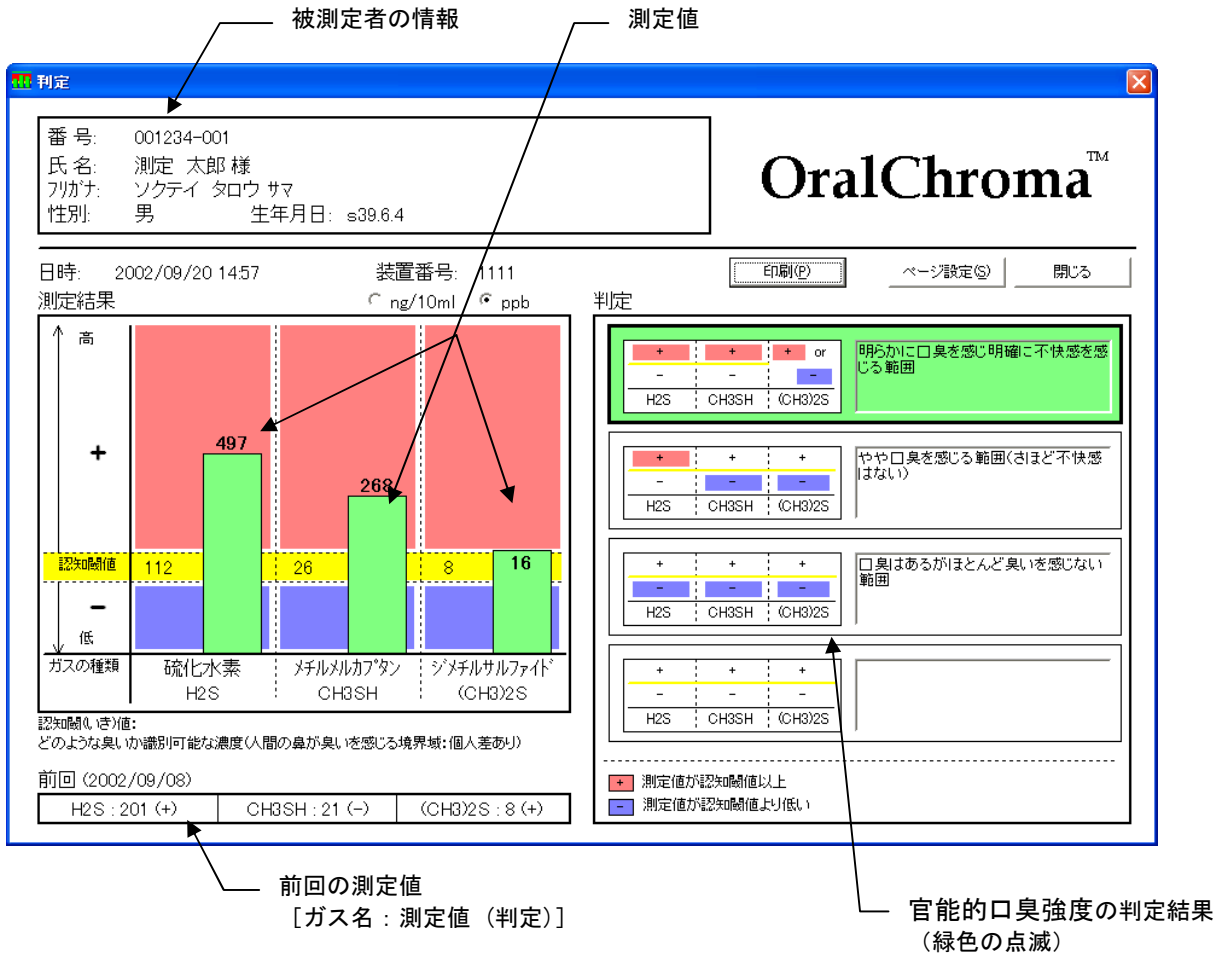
被測定者の情報

測定値

判定

番号: 001234-001
氏名: 測定 太郎 様
ﾌﾘｶﾞﾅ: ソクテイ タロウ サマ
性別: 男　生年月日: s39.6.4

OralChroma™

日時: 2002/09/20 14:57　装置番号: 1111

印刷(P)　ページ設定(S)　閉じる

測定結果　ng/10ml　ppb

高
+
認知閾値
−
低

497
268
16

112　26　8

ガスの種類
硫化水素 H2S
ﾒﾁﾙﾒﾙｶﾌﾟﾀﾝ CH3SH
ｼﾞﾒﾁﾙｻﾙﾌｧｲﾄﾞ (CH3)2S

認知閾(いき)値:
どのような臭いか識別可能な濃度(人間の鼻が臭いを感じる境界域:個人差あり)

前回 (2002/09/08)

| H2S : 201 (+) | CH3SH : 21 (-) | (CH3)2S : 8 (+) |
|---|---|---|

判定

+ + + or
− − −
H2S CH3SH (CH3)2S
明らかに口臭を感じ明確に不快感を感じる範囲

+ + +
− − −
H2S CH3SH (CH3)2S
やや口臭を感じる範囲(さほど不快感はない)

+ + +
− − −
H2S CH3SH (CH3)2S
口臭はあるがほとんど臭いを感じない範囲

+ + +
− − −
H2S CH3SH (CH3)2S

+ 測定値が認知閾値以上
− 測定値が認知閾値より低い

前回の測定値
[ガス名 : 測定値 (判定)]

官能的口臭強度の判定結果
(緑色の点滅)